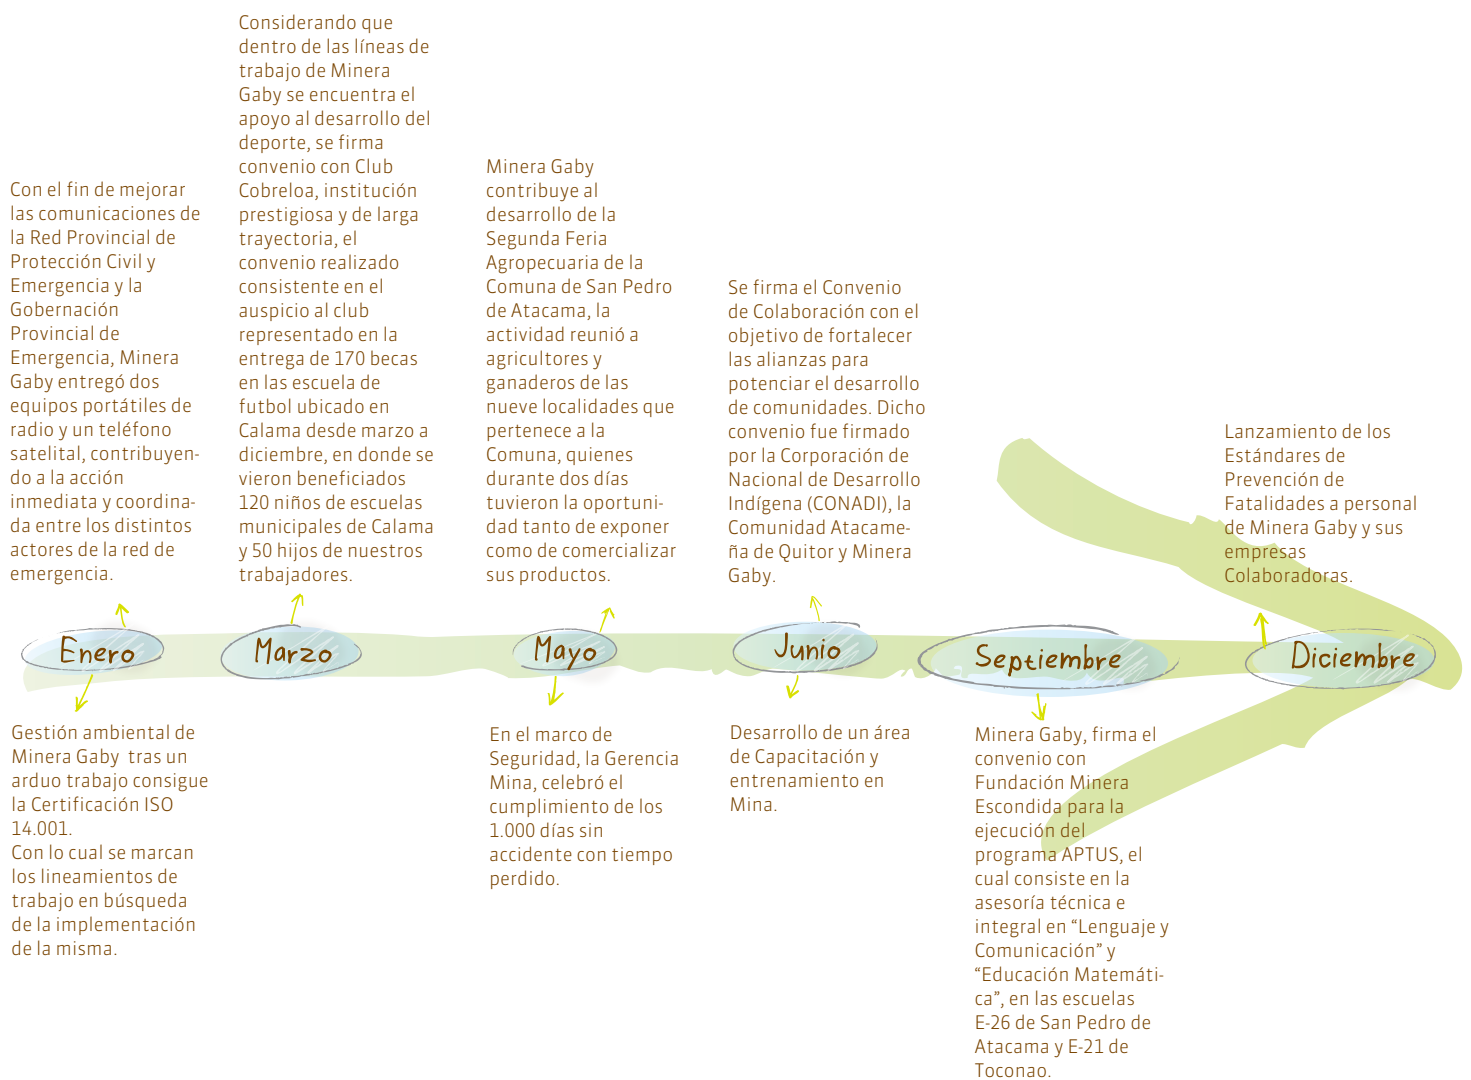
Con el fin de mejorar las comunicaciones de la Red Provincial de Protección Civil y Emergencia y la Gobernación Provincial de Emergencia, Minera Gaby entregó dos equipos portátiles de radio y un teléfono satelital, contribuyendo a la acción inmediata y coordinada entre los distintos actores de la red de emergencia.

Considerando que dentro de las líneas de trabajo de Minera Gaby se encuentra el apoyo al desarrollo del deporte, se firma convenio con Club Cobreloa, institución prestigiosa y de larga trayectoria, el convenio realizado consistente en el auspicio al club representado en la entrega de 170 becas en las escuela de futbol ubicado en Calama desde marzo a diciembre, en donde se vieron beneficiados 120 niños de escuelas municipales de Calama y 50 hijos de nuestros trabajadores.

Minera Gaby contribuye al desarrollo de la Segunda Feria Agropecuaria de la Comuna de San Pedro de Atacama, la actividad reunió a agricultores y ganaderos de las nueve localidades que pertenece a la Comuna, quienes durante dos días tuvieron la oportunidad tanto de exponer como de comercializar sus productos.

Se firma el Convenio de Colaboración con el objetivo de fortalecer las alianzas para potenciar el desarrollo de comunidades. Dicho convenio fue firmado por la Corporación de Nacional de Desarrollo Indígena (CONADI), la Comunidad Atacameña de Quitor y Minera Gaby.

Lanzamiento de los Estándares de Prevención de Fatalidades a personal de Minera Gaby y sus empresas Colaboradoras.

Enero

Marzo

Mayo

Junio

Septiembre

Diciembre

Gestión ambiental de Minera Gaby tras un arduo trabajo consigue la Certificación ISO 14.001.
Con lo cual se marcan los lineamientos de trabajo en búsqueda de la implementación de la misma.

En el marco de Seguridad, la Gerencia Mina, celebró el cumplimiento de los 1.000 días sin accidente con tiempo perdido.

Desarrollo de un área de Capacitación y entrenamiento en Mina.

Minera Gaby, firma el convenio con Fundación Minera Escondida para la ejecución del programa APTUS, el cual consiste en la asesoría técnica e integral en “Lenguaje y Comunicación” y “Educación Matemática”, en las escuelas E-26 de San Pedro de Atacama y E-21 de Toconao.